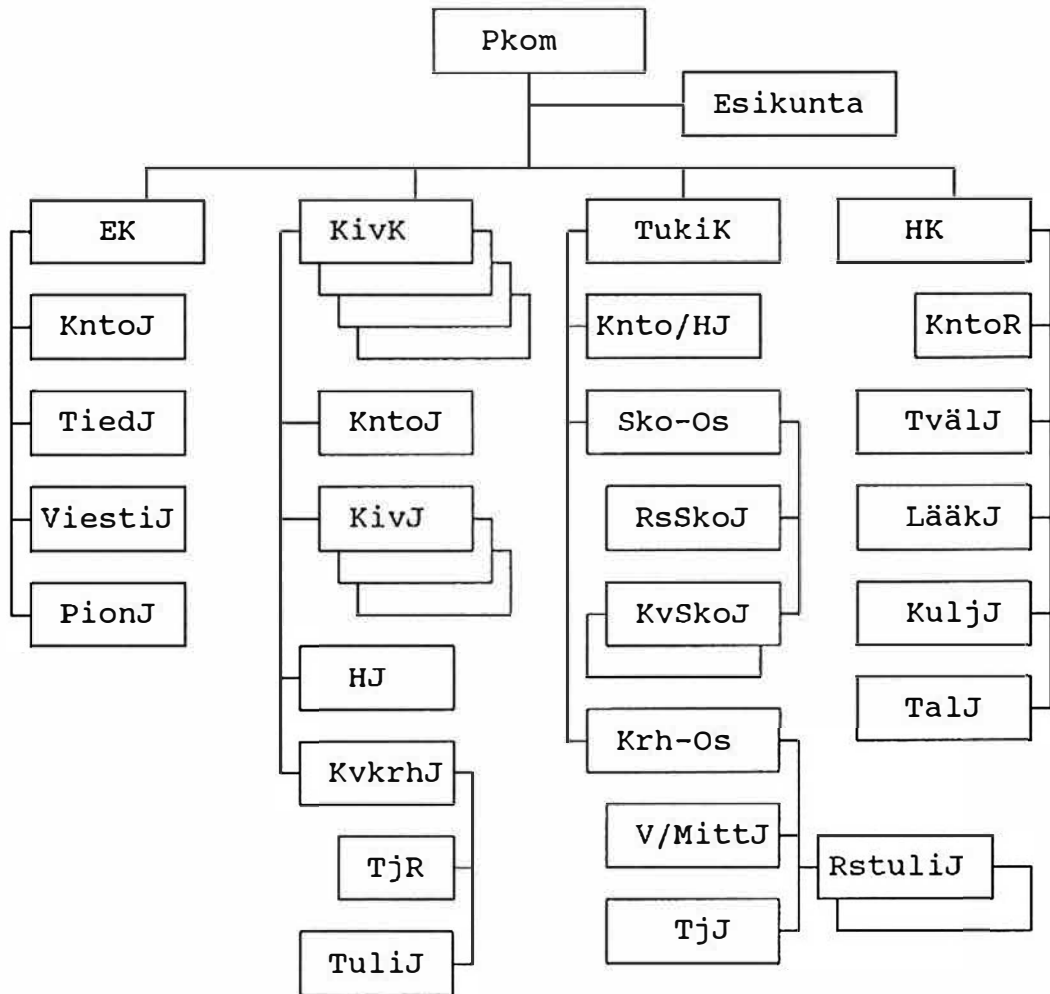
Pkom

Esikunta

EK

KntoJ

TiedJ

ViestiJ

PionJ

KivK

KntoJ

KivJ

HJ

KvkrhJ

TjR

TuliJ

TukiK

Knto/HJ

Sko-Os

RsSkoJ

KvSkoJ

Krh-Os

V/MittJ

TjJ

RstuliJ

HK

KntoR

TvälJ

LääkJ

KuljJ

TalJ